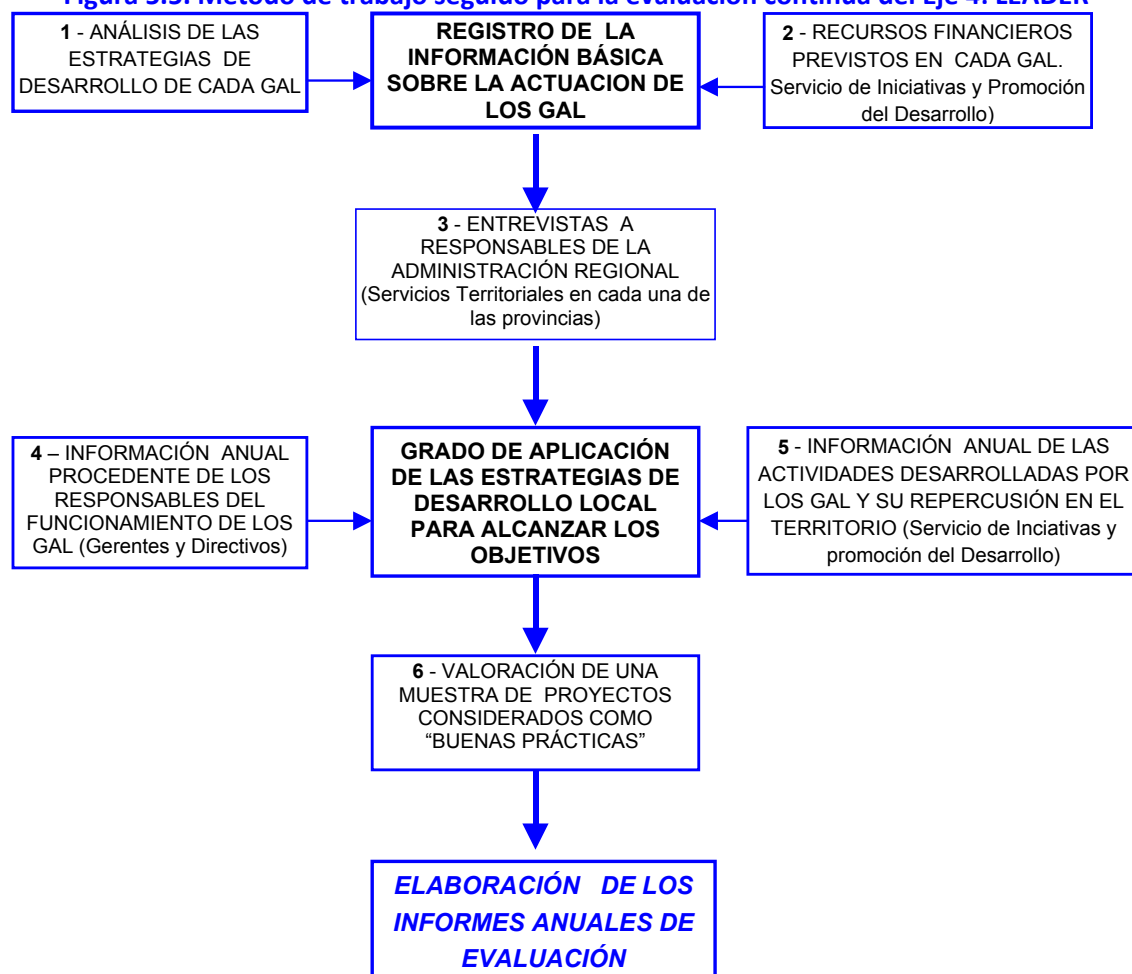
Figura 5.3. Método de trabajo seguido para la evaluación continua del Eje 4: LEADER

1 - ANÁLISIS DE LAS ESTRATEGIAS DE DESARROLLO DE CADA GAL

REGISTRO DE LA INFORMACIÓN BÁSICA SOBRE LA ACTUACION DE LOS GAL

2 - RECURSOS FINANCIEROS PREVISTOS EN CADA GAL. Servicio de Iniciativas y Promoción del Desarrollo)

3 - ENTREVISTAS A RESPONSABLES DE LA ADMINISTRACIÓN REGIONAL (Servicios Territoriales en cada una de las provincias)

4 – INFORMACIÓN ANUAL PROCEDENTE DE LOS RESPONSABLES DEL FUNCIONAMIENTO DE LOS GAL (Gerentes y Directivos)

GRADO DE APLICACIÓN DE LAS ESTRATEGIAS DE DESARROLLO LOCAL PARA ALCANZAR LOS OBJETIVOS

5 - INFORMACIÓN ANUAL DE LAS ACTIVIDADES DESARROLLADAS POR LOS GAL Y SU REPERCUSIÓN EN EL TERRITORIO (Servicio de Inciativas y promoción del Desarrollo)

6 - VALORACIÓN DE UNA MUESTRA DE PROYECTOS CONSIDERADOS COMO “BUENAS PRÁCTICAS”

ELABORACIÓN DE LOS INFORMES ANUALES DE EVALUACIÓN